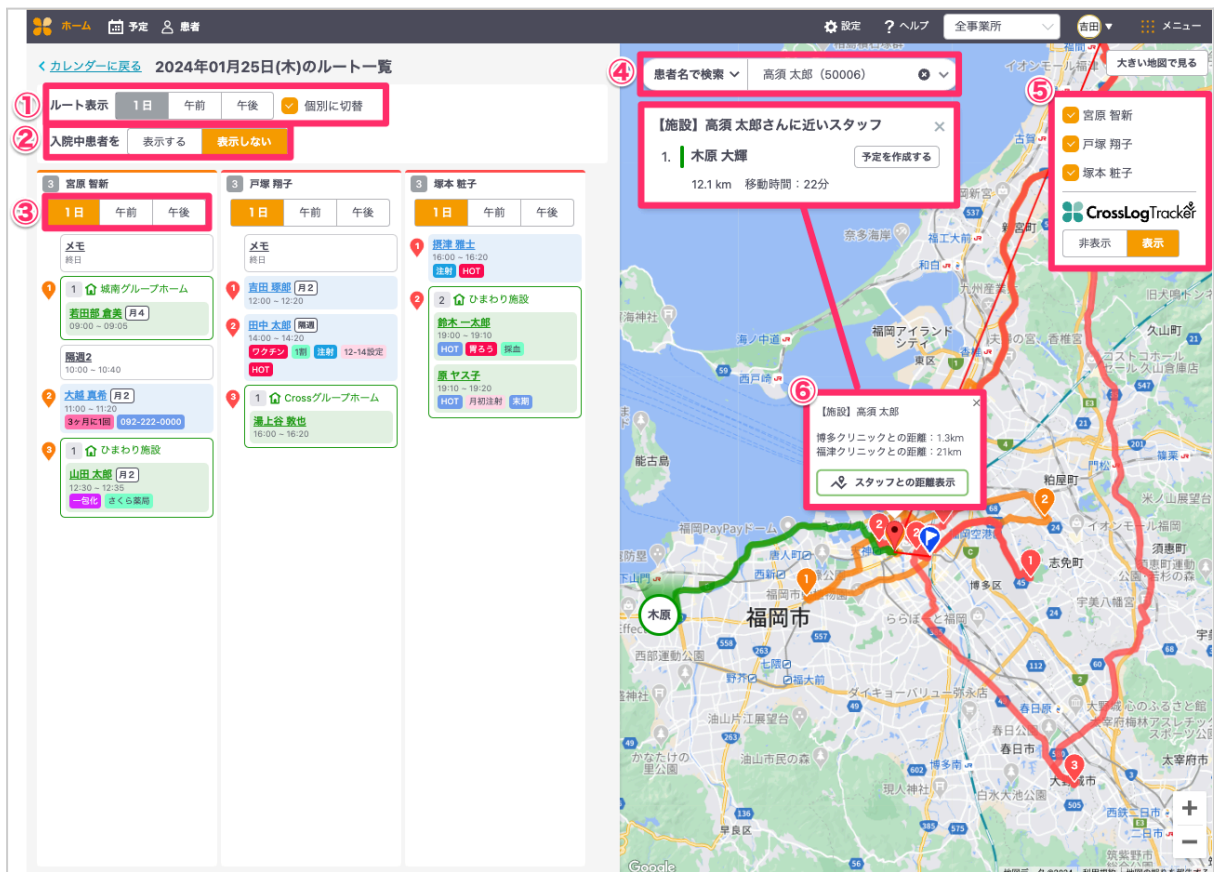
ホーム 予定 患者 設定 ? ヘルプ 全事業所 吉田 ▼ メニュー

< カレンダーに戻る 2024年01月25日(木)のルート一覧

① ルート表示 1日 午前 午後 個別に切替

② 入院中患者を 表示する 表示しない

3 宮原 智新
③ 1日 午前 午後
メモ
終日
1 1 城南グループホーム
若田部 倉美 月4
09:00 ~ 09:05
隔週2
10:00 ~ 10:40
2 大越 真希 月2
11:00 ~ 11:20
3ヶ月に1回 092-222-0000
3 1 ひまわり施設
山田 太郎 月2
12:30 ~ 12:35
一包化 さくら薬局

3 戸塚 翔子
1日 午前 午後
メモ
終日
1 吉田 璟郎 月2
12:00 ~ 12:20
2 田中 太郎 隔週
14:00 ~ 14:20
ワクチン 1割 注射 12-14設定
HOT
3 1 Crossグループホーム
湯上谷 敦也
16:00 ~ 16:20

3 塚本 鞋子
1日 午前 午後
1 摂津 雅士
16:00 ~ 16:20
注射 HOT
2 2 ひまわり施設
鈴木 一太郎
19:00 ~ 19:10
HOT 胃ろう 採血
原 ヤス子
19:10 ~ 19:20
HOT 月初注射 末期

④ 患者名で検索 高須 太郎（50006）

大きい地図で見る

【施設】高須 太郎さんに近いスタッフ
1. 木原 大輝 予定を作成する
12.1 km 移動時間：22分

⑤ 宮原 智新
戸塚 翔子
塚本 鞋子
CrossLogTracker
非表示 表示

⑥ 【施設】高須 太郎
博多クリニックとの距離：1.3km
福津クリニックとの距離：21km
スタッフとの距離表示

木原 福岡市 能古島 福岡PayPayドーム 博多区 志免町 粕屋町 大野城市 春日市 奈多海岸 海の中道 西戸崎 福岡アイランドシティ 東区 古賀 久山町 須恵町 宇美町 早良区 油山片江展望台 油山市民の森 かなたけの里公園 西部運動公園 七隈 野芥 ららぽーと福岡 ダイキョーバリュー弥永店 白水大池公園 太宰府市 西鉄二日市 二日市 筑紫野市 ウエルネスグリーンパーク 旧犬鳴トンネル イオンモール福津 福工大前 和白 九州産業大 香椎 唐人町 西新 下山門 コストコホールセール久山倉庫店 米ノ山展望台 イオンモール福岡 宇美八幡宮 四王寺県民の森 心のふるさと館 Google